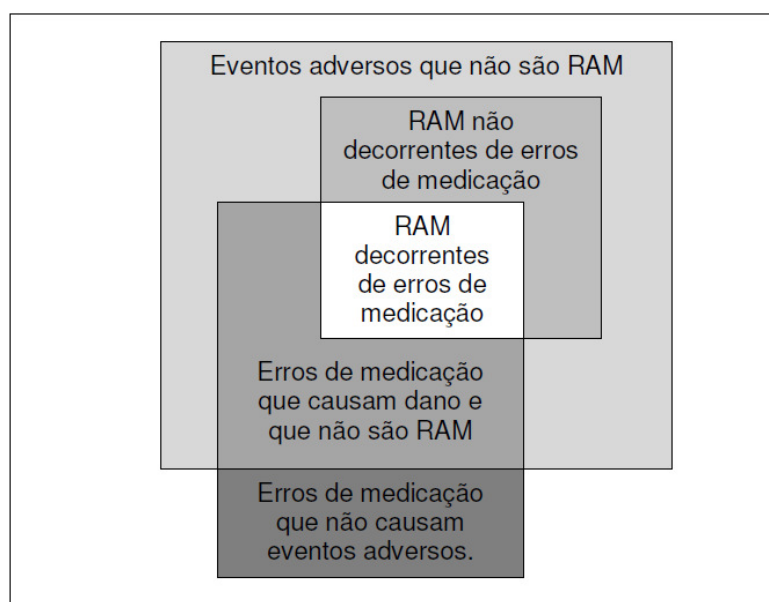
Eventos adversos que não são RAM

RAM não decorrentes de erros de medicação

RAM decorrentes de erros de medicação

Erros de medicação que causam dano e que não são RAM

Erros de medicação que não causam eventos adversos.